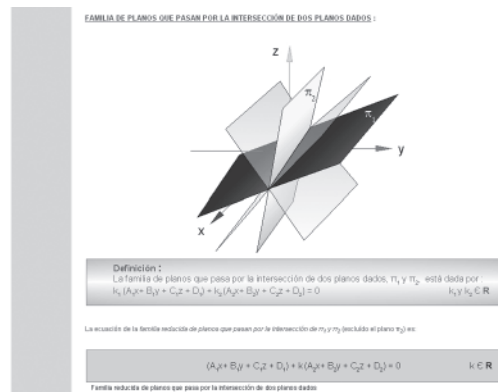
FAMILIA DE PLANOS QUE PASAN POR LA INTERSECCIÓN DE DOS PLANOS DADOS :

z

$\pi_2$

$\pi_1$

y

x

Definición :
La familia de planos que pasa por la intersección de dos planos dados, $\pi_1$ y $\pi_2$, está dada por
$k_1(A_1x + B_1y + C_1z + D_1) + k_2(A_2x + B_2y + C_2z + D_2) = 0$ $k_1$ y $k_2 \in \mathbf{R}$

La ecuación de la familia reducida de planos que pasan por la intersección de $\pi_1$ y $\pi_2$ (excluido el plano $\pi_2$) es:

$(A_1x + B_1y + C_1z + D_1) + k(A_2x + B_2y + C_2z + D_2) = 0$ $k \in \mathbf{R}$

Familia reducida de planos que pasa por la intersección de dos planos dados